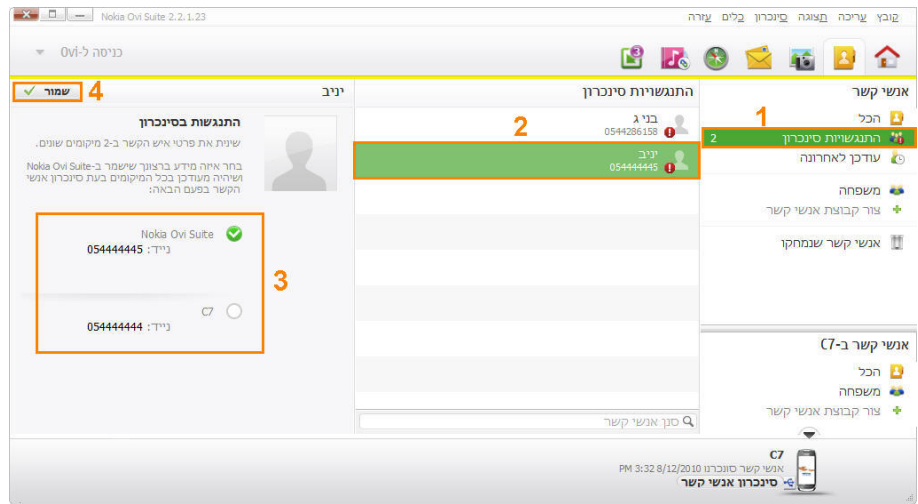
Nokia Ovi Suite 2.2.1.23

קובץ עריכה תצוגה סינכרון כלים עזרה

כניסה ל-Ovi

אנשי קשר

1

הכל

התנגשויות סינכרון 2

עודכן לאחרונה

משפחה

צור קבוצת אנשי קשר

אנשי קשר שנמחקו

אנשי קשר ב-C7

הכל

משפחה

צור קבוצת אנשי קשר

התנגשויות סינכרון

2

בני ג
0544286158

יניב
054444445

סנן אנשי קשר

יניב

4

שמור

התנגשות בסינכרון

שינית את פרטי איש הקשר ב-2 מיקומים שונים.

בחר איזה מידע ברצונך שישמר ב-Nokia Ovi Suite ושיהיה מעודכן בכל המיקומים בעת סינכרון אנשי הקשר בפעם הבאה:

3

Nokia Ovi Suite
נייד: 054444445

C7
נייד: 054444444

C7
אנשי קשר סונכרנו 8/12/2010 3:32 PM
סינכרון אנשי קשר